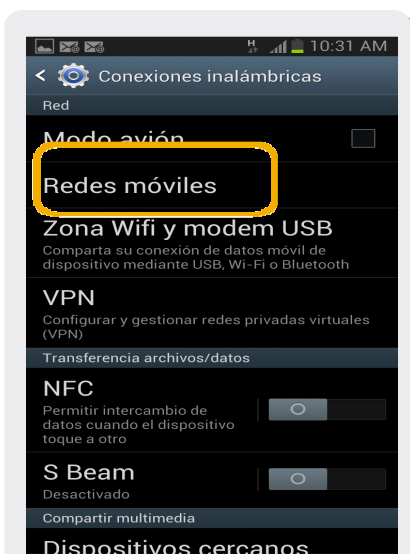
H 10:31 AM

Conexiones inalámbricas

Red

Modo avión

Redes móviles

Zona Wifi y modem USB
Comparta su conexión de datos móvil de dispositivo mediante USB, Wi-Fi o Bluetooth

VPN
Configurar y gestionar redes privadas virtuales (VPN)

Transferencia archivos/datos

NFC
Permitir intercambio de datos cuando el dispositivo toque a otro

S Beam
Desactivado

Compartir multimedia

Dispositivos cercanos